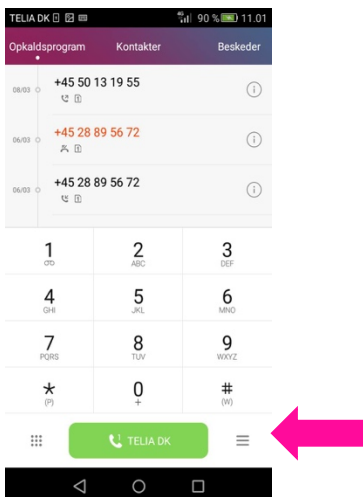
TELIA DK

90 % 11.01

Opkaldsprogram Kontakter Beskeder

08/03 +45 50 13 19 55

06/03 +45 28 89 56 72

06/03 +45 28 89 56 72

1

2 ABC

3 DEF

4 GHI

5 JKL

6 MNO

7 PQRS

8 TUV

9 WXYZ

* (P)

0 +

# (W)

TELIA DK